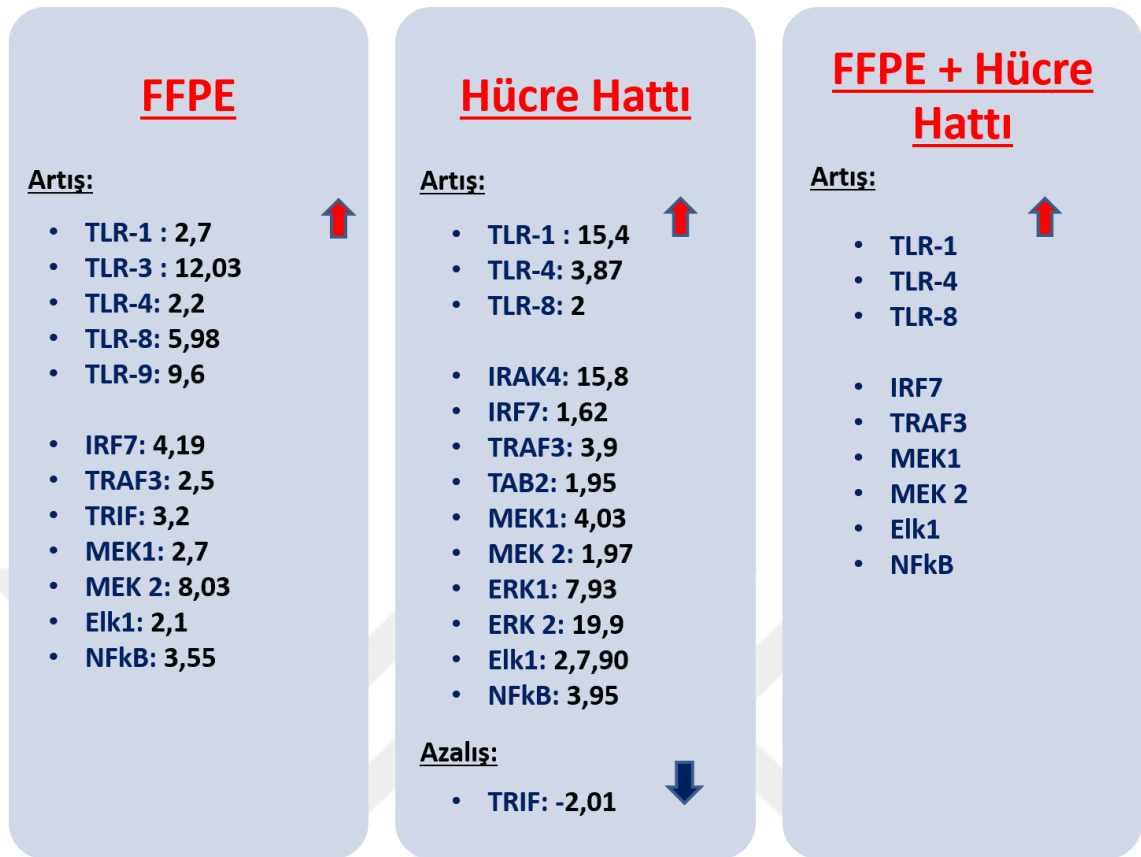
FFPE

Artış:

- TLR-1 : 2,7
- TLR-3 : 12,03
- TLR-4: 2,2
- TLR-8: 5,98
- TLR-9: 9,6

- IRF7: 4,19
- TRAF3: 2,5
- TRIF: 3,2
- MEK1: 2,7
- MEK 2: 8,03
- Elk1: 2,1
- NFkB: 3,55

Hücre Hattı

Artış:

- TLR-1 : 15,4
- TLR-4: 3,87
- TLR-8: 2

- IRAK4: 15,8
- IRF7: 1,62
- TRAF3: 3,9
- TAB2: 1,95
- MEK1: 4,03
- MEK 2: 1,97
- ERK1: 7,93
- ERK 2: 19,9
- Elk1: 2,7,90
- NFkB: 3,95

Azalış:

- TRIF: -2,01

FFPE + Hücre Hattı

Artış:

- TLR-1
- TLR-4
- TLR-8

- IRF7
- TRAF3
- MEK1
- MEK 2
- Elk1
- NFkB